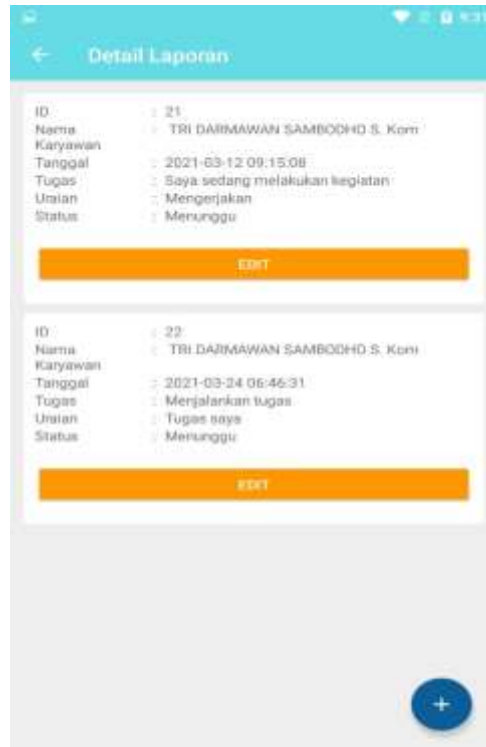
9:31

Detail Laporan

ID : 21
Nama Karyawan : TRI DARMAWAN SAMBODHO S. Kom
Tanggal : 2021-03-12 09:15:08
Tugas : Saya sedang melakukan kegiatan
Uraian : Mengerjakan
Status : Menunggu

EDIT

ID : 22
Nama Karyawan : TRI DARMAWAN SAMBODHO S. Kom
Tanggal : 2021-03-24 06:46:31
Tugas : Menjalankan tugas
Uraian : Tugas saya
Status : Menunggu

EDIT

+